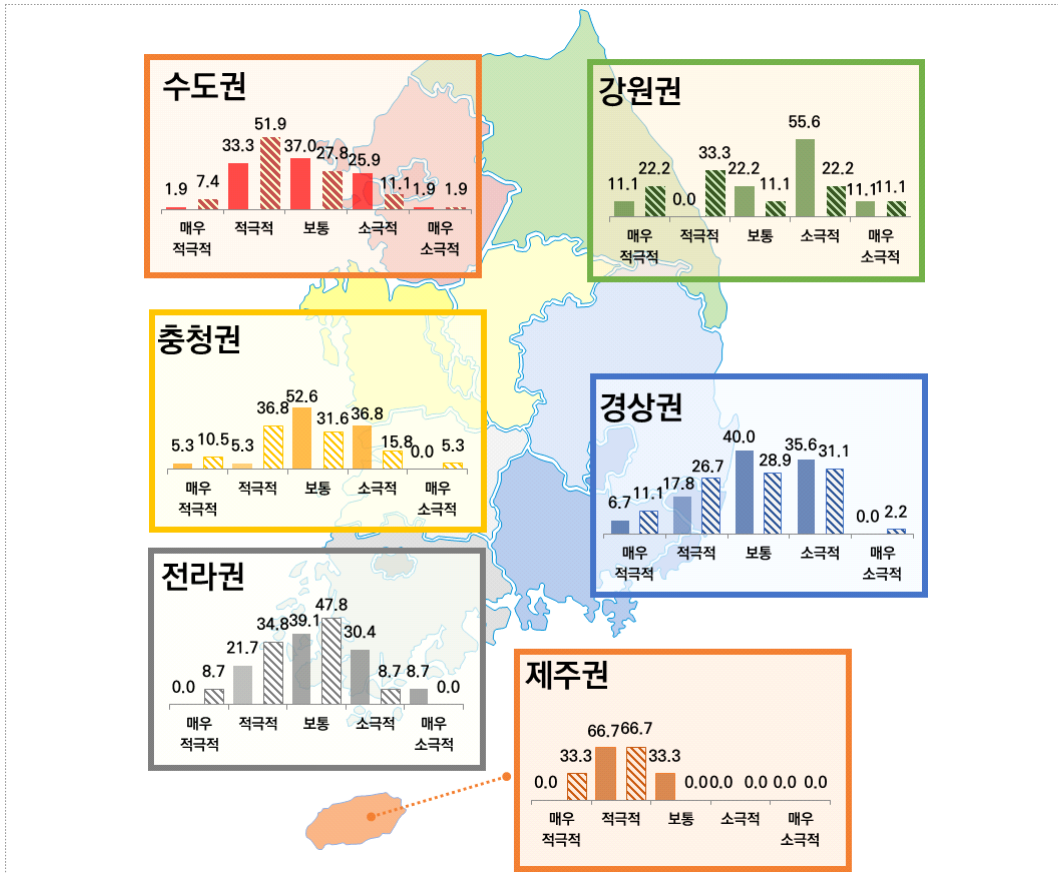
수도권

1.9 7.4 33.3 51.9 37.0 27.8 25.9 11.1 1.9 1.9

매우 적극적 | 적극적 | 보통 | 소극적 | 매우 소극적

강원권

11.1 22.2 0.0 33.3 22.2 11.1 55.6 22.2 11.1 11.1

매우 적극적 | 적극적 | 보통 | 소극적 | 매우 소극적

충청권

5.3 10.5 5.3 36.8 52.6 31.6 36.8 15.8 0.0 5.3

매우 적극적 | 적극적 | 보통 | 소극적 | 매우 소극적

경상권

6.7 11.1 17.8 26.7 40.0 28.9 35.6 31.1 0.0 2.2

매우 적극적 | 적극적 | 보통 | 소극적 | 매우 소극적

전라권

0.0 8.7 21.7 34.8 39.1 47.8 30.4 8.7 8.7 0.0

매우 적극적 | 적극적 | 보통 | 소극적 | 매우 소극적

제주권

0.0 33.3 66.7 66.7 33.3 0.0 0.0 0.0 0.0 0.0

매우 적극적 | 적극적 | 보통 | 소극적 | 매우 소극적